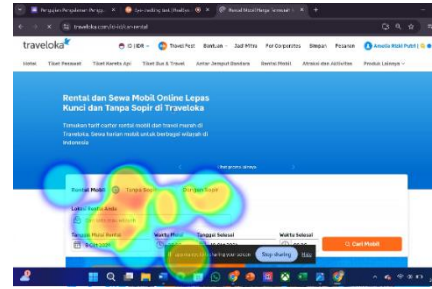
traveloka.com/id-id/car-rental

traveloka

ID | IDR

Travel Post

Bantuan

Jadi Mitra

For Corporates

Simpan

Pesanan

Amelia Mobil Putri

Home

Tiket Pesawat

Tiket Kereta Api

Tiket Bus & Travel

Antar Jemput Bandara

Rental Mobil

Atraksi dan Aktivitas

Produk Lainnya

Rental dan Sewa Mobil Online Lepas Kunci dan Tanpa Sopir di Traveloka

Temukan tarif carter rental mobil dan travel murah di Traveloka. Sewa harian mobil untuk berbagai wilayah di Indonesia

Rental Mobil

Tanpa Sopir

Dengan Sopir

Lokasi Rental Anda

Tanggal Mulai

Waktu Mulai

Tanggal Selesai

Waktu Selesai

Cari Mobil

Stop sharing

Hide